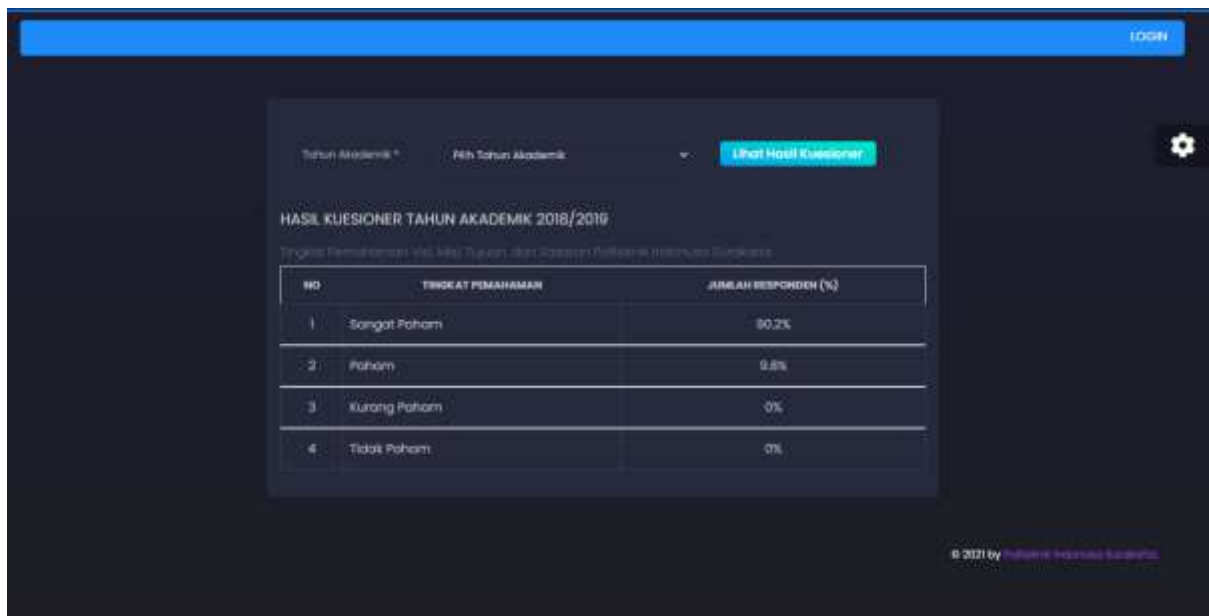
LOGIN

Tahun Akademik *
Pilih Tahun Akademik
Lihat Hasil Kuesioner

HASIL KUESIONER TAHUN AKADEMIK 2018/2019

Tingkat Pemahaman Visi, Misi, Tujuan, dan Sasaran Politeknik Indonusa Surakarta

| NO | TINGKAT PEMAHAMAN | JUMLAH RESPONDEN (%) |
|---|---|---|
| 1 | Sangat Paham | 90.2% |
| 2 | Paham | 9.8% |
| 3 | Kurang Paham | 0% |
| 4 | Tidak Paham | 0% |

© 2021 by Politeknik Indonusa Surakarta.